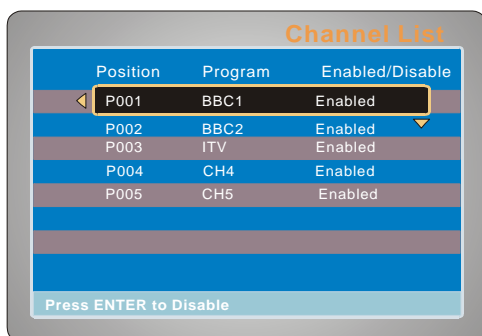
Channel List

| Position | Program | Enabled/Disable |
|---|---|---|
| P001 | BBC1 | Enabled |
| P002 | BBC2 | Enabled |
| P003 | ITV | Enabled |
| P004 | CH4 | Enabled |
| P005 | CH5 | Enabled |

Press ENTER to Disable